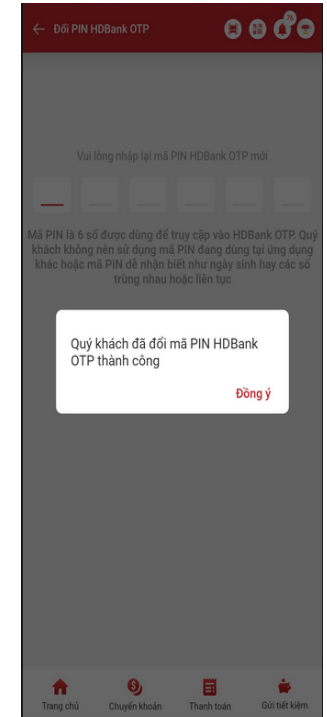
← Đổi PIN HDBank OTP

76

Vui lòng nhập lại mã PIN HDBank OTP mới

Mã PIN là 6 số được dùng để truy cập vào HDBank OTP. Quý khách không nên sử dụng mã PIN đang dùng tại ứng dụng khác hoặc mã PIN dễ nhận biết như ngày sinh hay các số trùng nhau hoặc liên tục

Quý khách đã đổi mã PIN HDBank OTP thành công

Đồng ý

Trang chủ
Chuyển khoản
Thanh toán
Gửi tiết kiệm